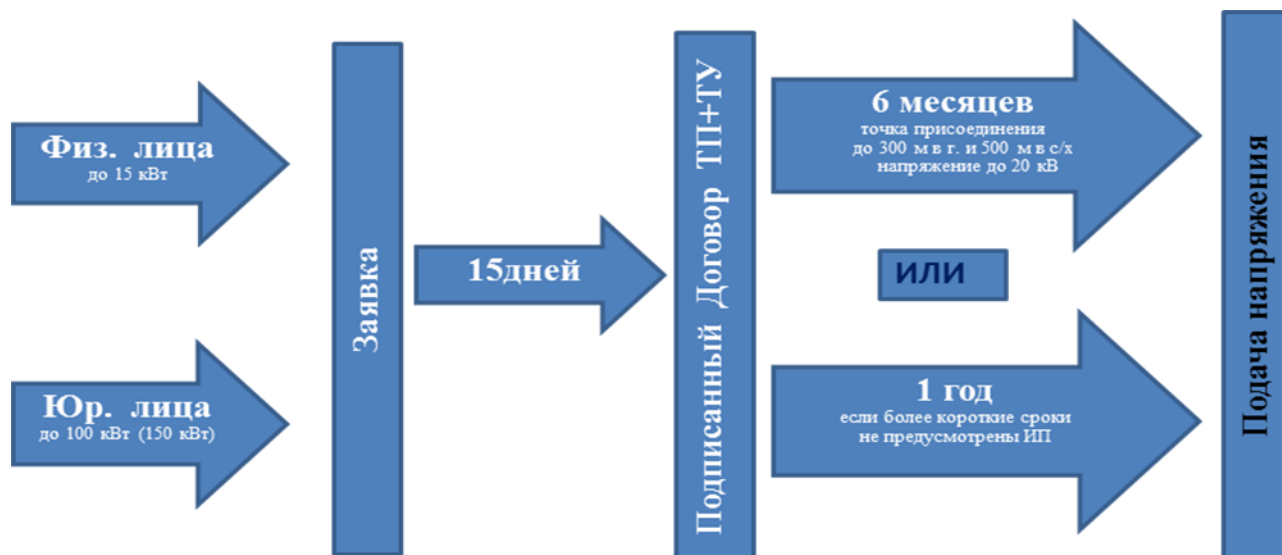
Физ. лица
до 15 кВт

Юр. лица
до 100 кВт (150 кВт)

Заявка

15дней

Подписанный Договор ТП+ТУ

6 месяцев
точка присоединения
до 300 м в г. и 500 м в с/х
напряжение до 20 кВ

ИЛИ

1 год
если более короткие сроки
не предусмотрены ИП

Подача напряжения